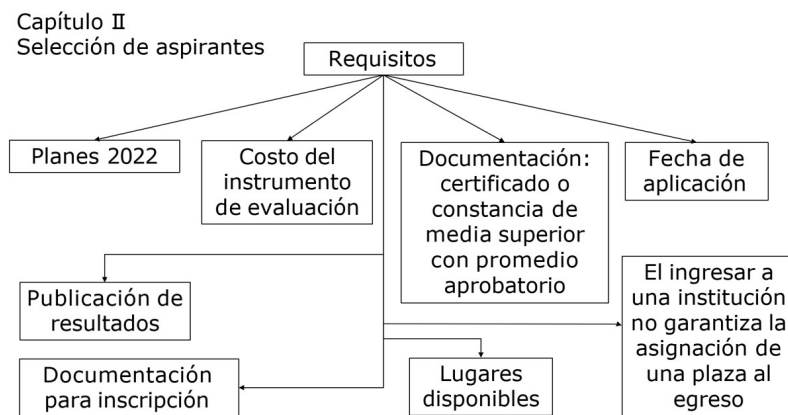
Capítulo II
Selección de aspirantes

Requisitos

Planes 2022

Costo del instrumento de evaluación

Documentación: certificado o constancia de media superior con promedio aprobatorio

Fecha de aplicación

Publicación de resultados

El ingresar a una institución no garantiza la asignación de una plaza al egreso

Documentación para inscripción

Lugares disponibles